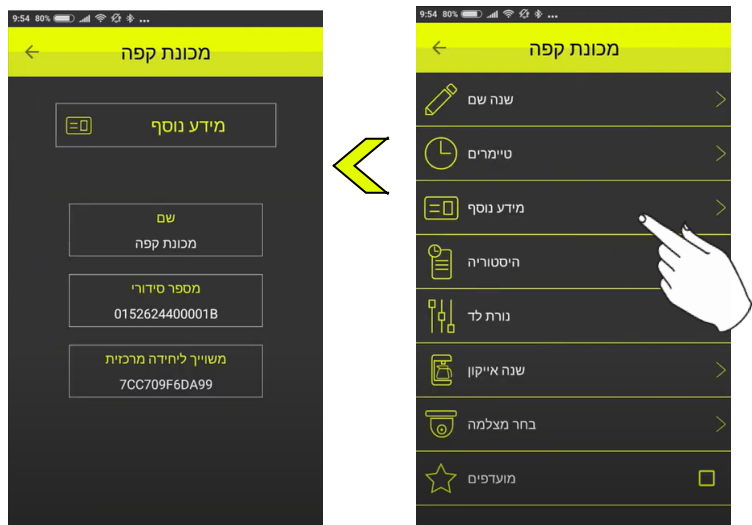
9:54 80% ...

מכונת קפה

שנה שם

טיימרים

מידע נוסף

היסטוריה

נורת לד

שנה אייקון

בחר מצלמה

מועדפים

9:54 80% ...

מכונת קפה

מידע נוסף

שם

מכונת קפה

מספר סידורי

0152624400001B

משוייך ליחידה מרכזית

7CC709F6DA99